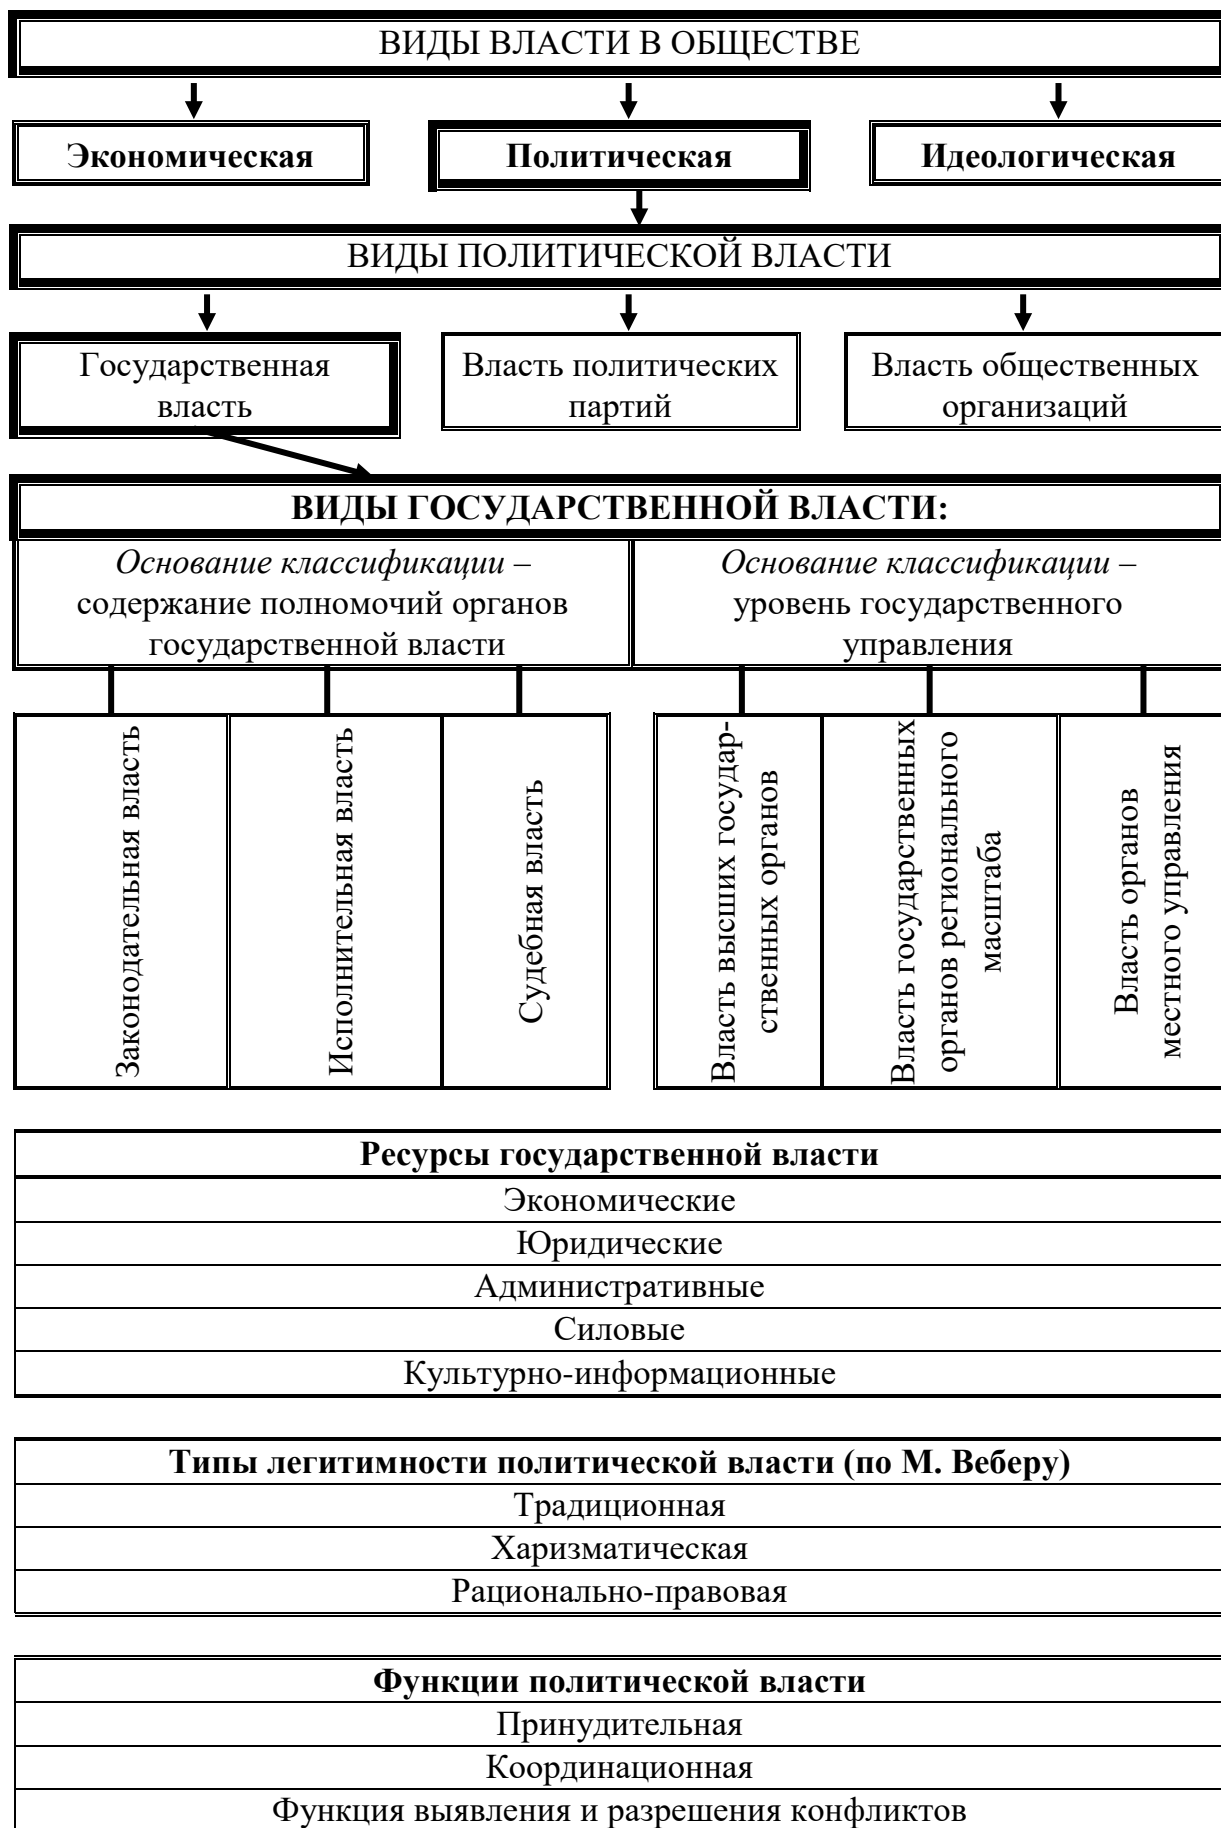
ВИДЫ ВЛАСТИ В ОБЩЕСТВЕ

**Экономическая**

**Политическая**

**Идеологическая**

ВИДЫ ПОЛИТИЧЕСКОЙ ВЛАСТИ

Государственная власть

Власть политических партий

Власть общественных организаций

**ВИДЫ ГОСУДАРСТВЕННОЙ ВЛАСТИ:**

*Основание классификации* – содержание полномочий органов государственной власти

*Основание классификации* – уровень государственного управления

Законодательная власть

Исполнительная власть

Судебная власть

Власть высших государственных органов

Власть государственных органов регионального масштаба

Власть органов местного управления

| **Ресурсы государственной власти** |
|---|
| Экономические |
| Юридические |
| Административные |
| Силовые |
| Культурно-информационные |

| **Типы легитимности политической власти (по М. Веберу)** |
|---|
| Традиционная |
| Харизматическая |
| Рационально-правовая |

| **Функции политической власти** |
|---|
| Принудительная |
| Координационная |
| Функция выявления и разрешения конфликтов |